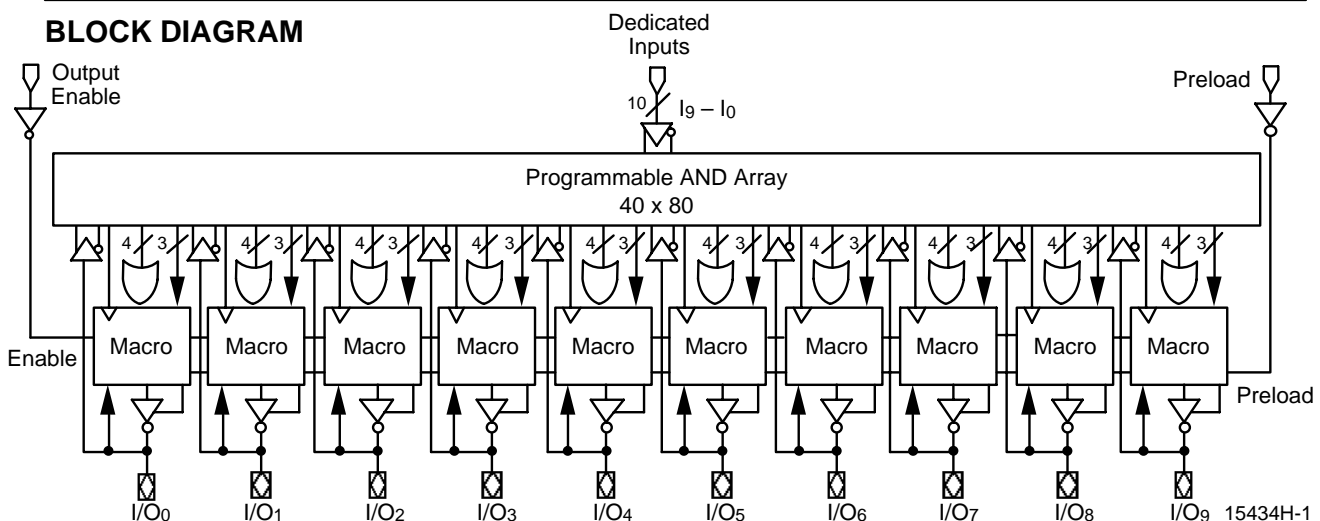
BLOCK DIAGRAM

Dedicated Inputs

Output Enable

Preload

10

$I_9 - I_0$

Programmable AND Array
40 x 80

4 3 4 3 4 3 4 3 4 3 4 3 4 3 4 3 4 3 4 3

Macro Macro Macro Macro Macro Macro Macro Macro Macro Macro

Enable

Preload

$I/O_0$ $I/O_1$ $I/O_2$ $I/O_3$ $I/O_4$ $I/O_5$ $I/O_6$ $I/O_7$ $I/O_8$ $I/O_9$ 15434H-1